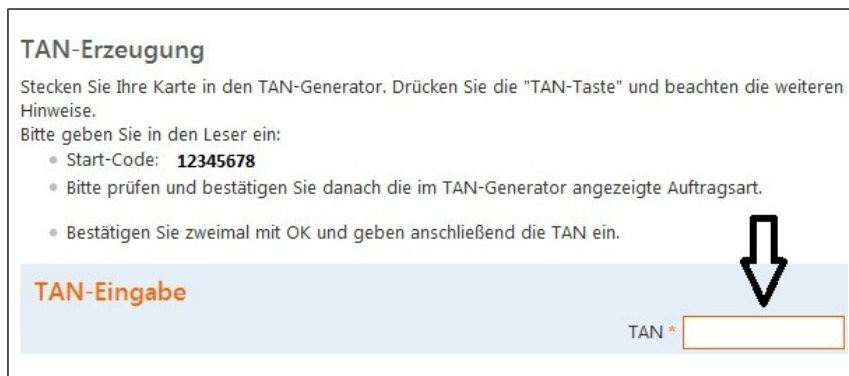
TAN-Erzeugung

Stecken Sie Ihre Karte in den TAN-Generator. Drücken Sie die "TAN-Taste" und beachten die weiteren Hinweise.
Bitte geben Sie in den Leser ein:

- Start-Code: **12345678**
- Bitte prüfen und bestätigen Sie danach die im TAN-Generator angezeigte Auftragsart.
- Bestätigen Sie zweimal mit OK und geben anschließend die TAN ein.

TAN-Eingabe

TAN *